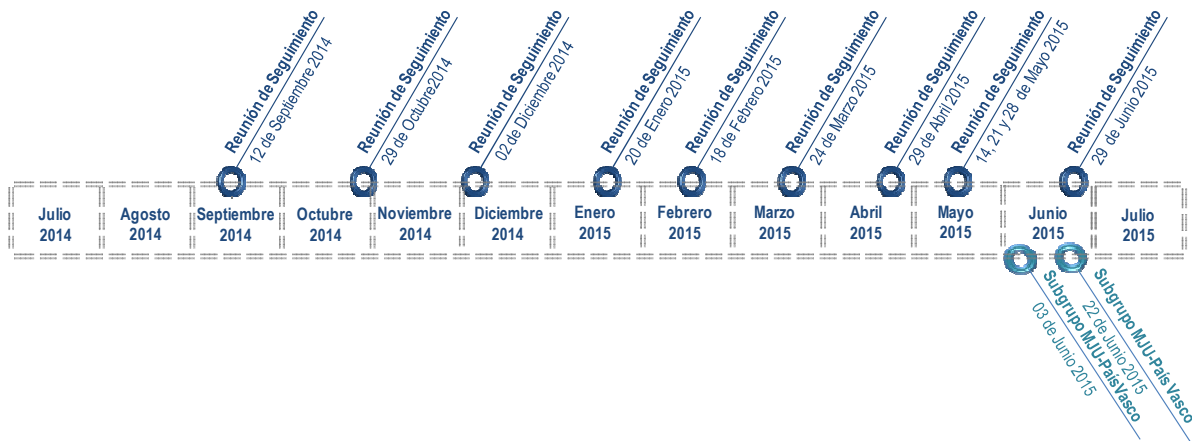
Reunión de Seguimiento
12 de Septiembre 2014

Reunión de Seguimiento
29 de Octubre2014

Reunión de Seguimiento
02 de Diciembre 2014

Reunión de Seguimiento
20 de Enero 2015

Reunión de Seguimiento
18 de Febrero 2015

Reunión de Seguimiento
24 de Marzo 2015

Reunión de Seguimiento
29 de Abril 2015

Reunión de Seguimiento
14, 21 y 28 de Mayo 2015

Reunión de Seguimiento
29 de Junio 2015

Julio 2014
Agosto 2014
Septiembre 2014
Octubre 2014
Noviembre 2014
Diciembre 2014
Enero 2015
Febrero 2015
Marzo 2015
Abril 2015
Mayo 2015
Junio 2015
Julio 2015

Subgrupo MJU-paísVasco
03 de Junio 2015

Subgrupo MJU-País Vasco
22 de Junio 2015